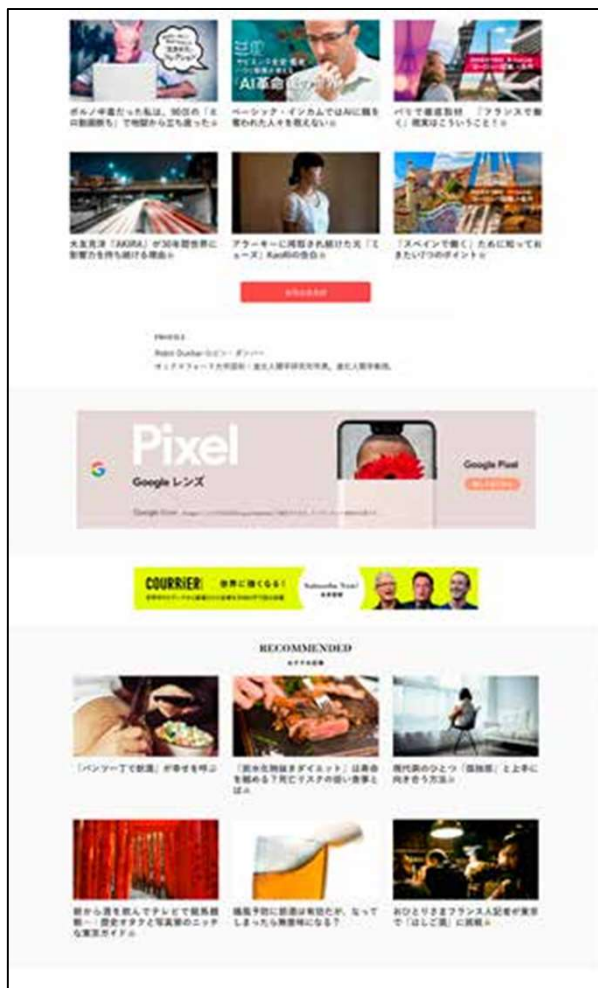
ポルノ中毒だった私は、90日の「ポルノ断捨離」で地獄から立ち直った

ベーシック・インカムではAIに職を奪われた人々を救えない

パリで徹底取材 「フランスで働く」現実はこういうことだ！

大友克洋『AKIRA』が30年間世界に影響力を持ち続ける理由

アラーキーに搾取され続けた元「ミューズ」KaoRiの告白

「スペインで働く」ために知っておきたい7つのポイント

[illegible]

PROFILE
Robin Dunbar ロビン・ダンバー
オックスフォード大学 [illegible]

Pixel
Google レンズ
Google Pixel
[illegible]

COURRIER 世界に強くなる！ Subscribe Now!

RECOMMENDED
おすすめ記事

「パンツ一丁で飲酒」が幸せを呼ぶ

「間欠性断食ダイエット」は寿命を縮める？死亡リスクの低い食事とは

現代病のひとつ「孤独感」と上手に向き合う方法

朝から酒を飲んでテレビで競馬観戦…歴史オタクと写真家のニッチな東京ガイド

痛風予防に節酒は有効だが、なってしまったら無意味になる？

おひとりさまフランス人記者が東京で「はしご酒」に挑戦